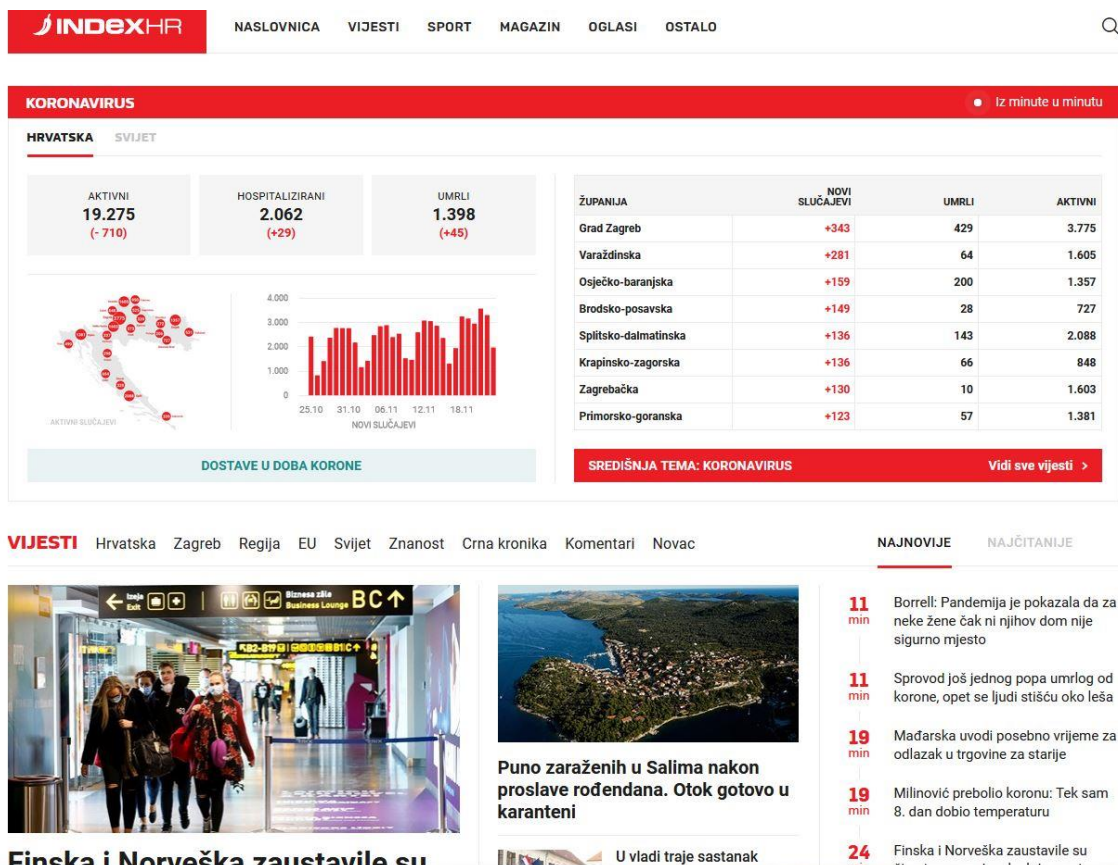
INDEXHR NASLOVNICA VIJESTI SPORT MAGAZIN OGLASI OSTALO

KORONAVIRUS
Iz minute u minutu

HRVATSKA SVIJET

| AKTIVNI | HOSPITALIZIRANI | UMRLI |
|---|---|---|
| 19.275 | 2.062 | 1.398 |
| (- 710) | (+29) | (+45) |

AKTIVNI SLUČAJEVI

4.000
3.000
2.000
1.000
0
25.10 31.10 06.11 12.11 18.11
NOVI SLUČAJEVI

| ŽUPANIJA | NOVI SLUČAJEVI | UMRLI | AKTIVNI |
|---|---|---|---|
| Grad Zagreb | +343 | 429 | 3.775 |
| Varaždinska | +281 | 64 | 1.605 |
| Osječko-baranjska | +159 | 200 | 1.357 |
| Brodsko-posavska | +149 | 28 | 727 |
| Splitsko-dalmatinska | +136 | 143 | 2.088 |
| Krapinsko-zagorska | +136 | 66 | 848 |
| Zagrebačka | +130 | 10 | 1.603 |
| Primorsko-goranska | +123 | 57 | 1.381 |

DOSTAVE U DOBA KORONE

SREDIŠNJA TEMA: KORONAVIRUS
Vidi sve vijesti >

VIJESTI Hrvatska Zagreb Regija EU Svijet Znanost Crna kronika Komentari Novac

NAJNOVIJE NAJČITANIJE

Izlaz Exit Biznis sala Business Lounge BC

Finska i Norveška zaustavile su

Puno zaraženih u Salima nakon proslave rođendana. Otok gotovo u karanteni

U vladi traje sastanak

11 min Borrell: Pandemija je pokazala da za neke žene čak ni njihov dom nije sigurno mjesto

11 min Sprovod još jednog popa umrlog od korone, opet se ljudi stišću oko leša

19 min Mađarska uvodi posebno vrijeme za odlazak u trgovine za starije

19 min Milinović prebolio koronu: Tek sam 8. dan dobio temperaturu

24 Finska i Norveška zaustavile su